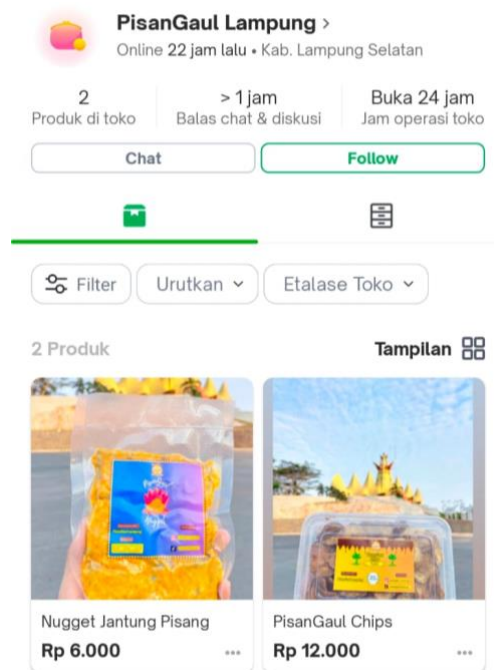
PisanGaul Lampung >
Online 22 jam lalu • Kab. Lampung Selatan

2
Produk di toko

> 1 jam
Balas chat & diskusi

Buka 24 jam
Jam operasi toko

Chat

Follow

Filter

Urutkan

Etalase Toko

2 Produk

Tampilan

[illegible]

Nugget Jantung Pisang
Rp 6.000

PisanGaul Chips
Rp 12.000